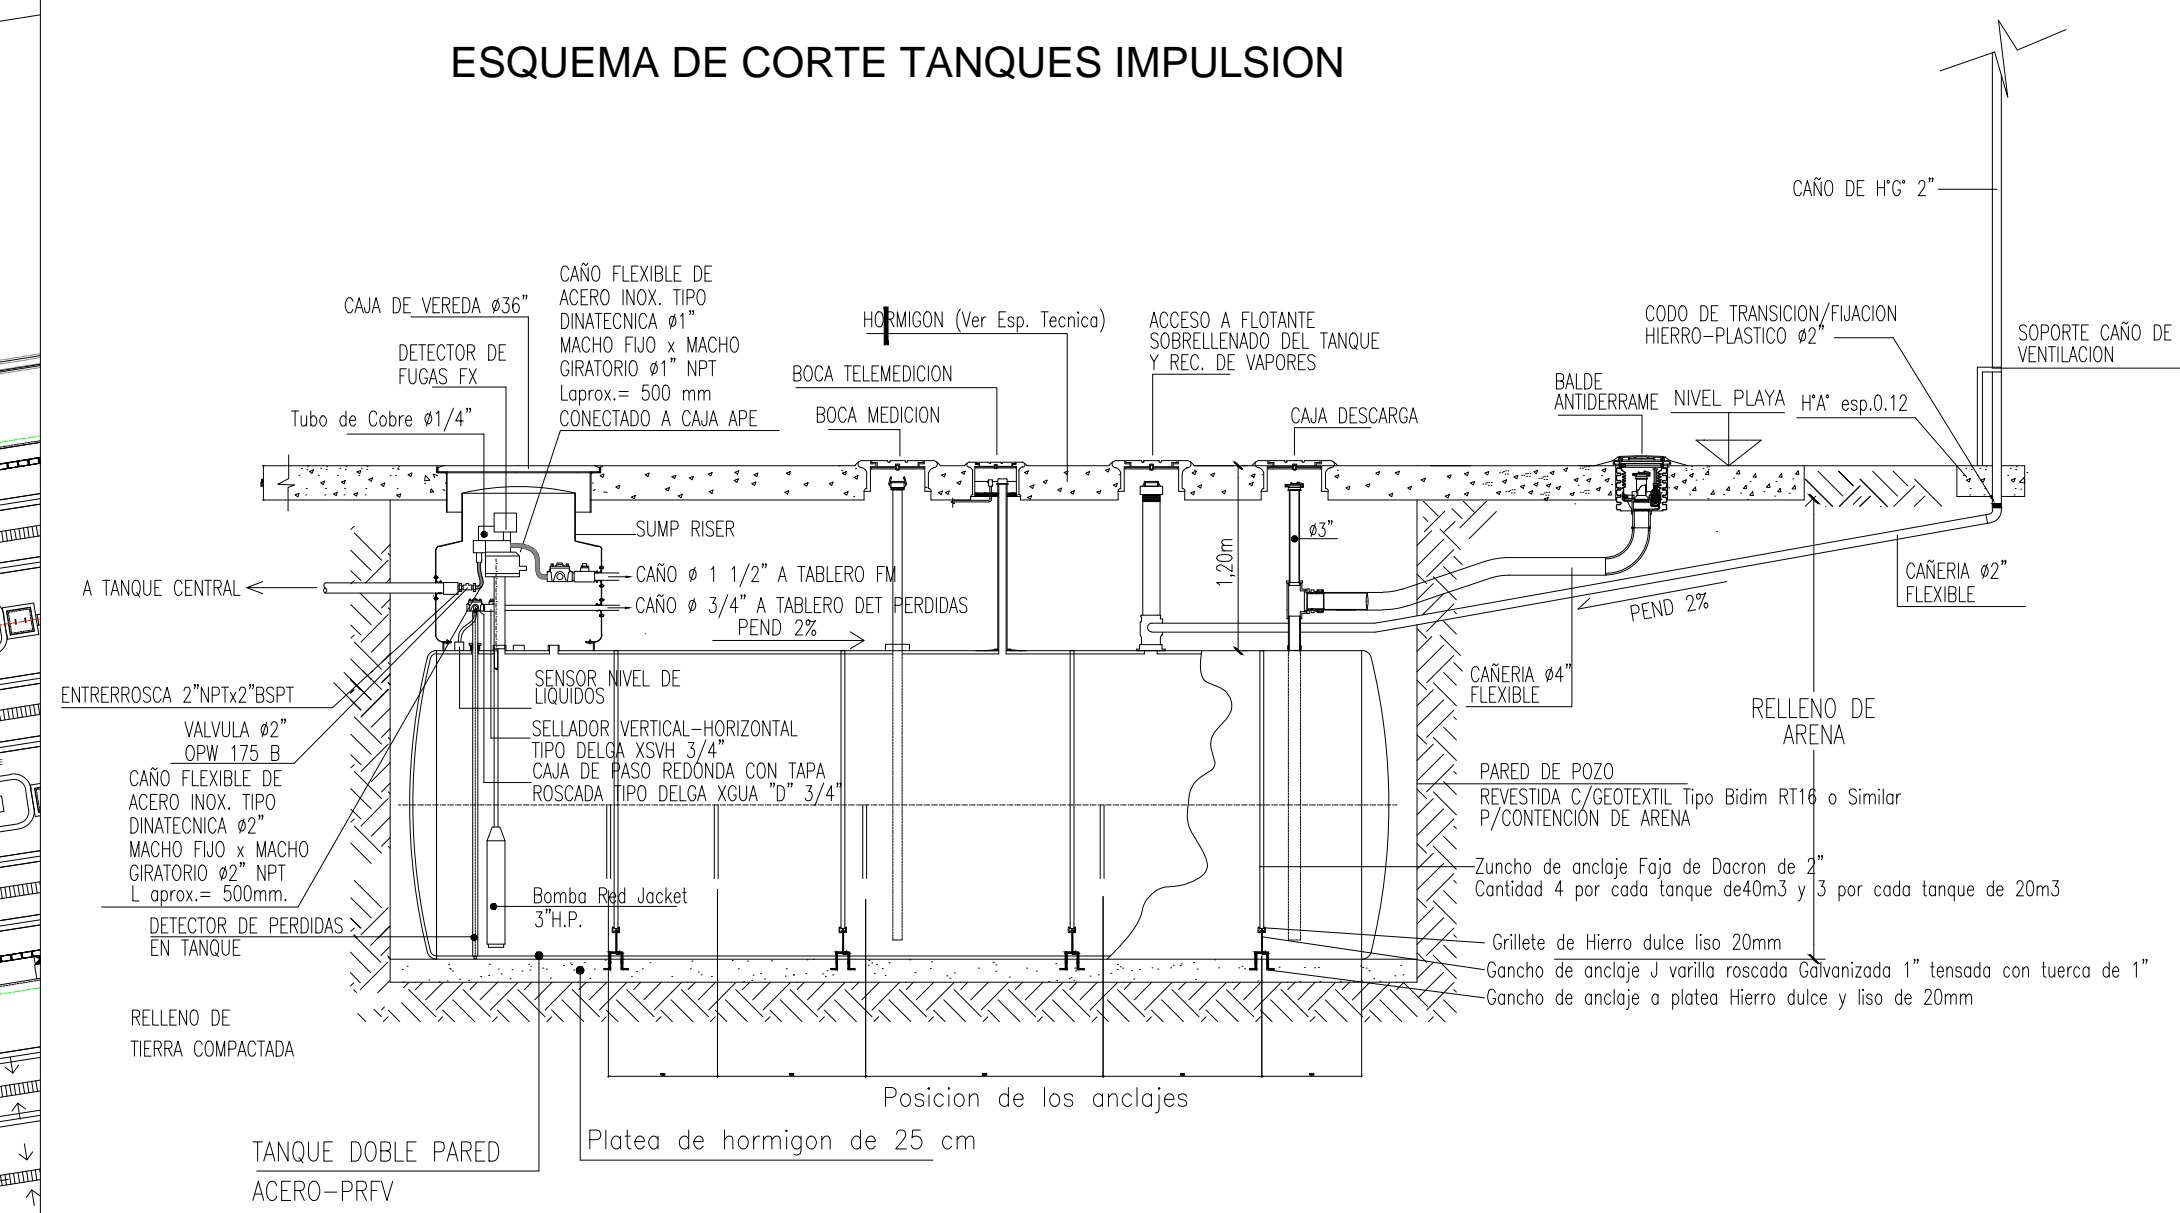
ESQUEMA DE CORTE TANQUES IMPULSION

CAÑO DE H°G° 2"

CAÑO FLEXIBLE DE ACERO INOX. TIPO DINATECNICA ø1" MACHO FIJO x MACHO GIRATORIO ø1" NPT Laprox.= 500 mm CONECTADO A CAJA APE

CAJA DE VEREDA ø36"

DETECTOR DE FUGAS FX

Tubo de Cobre ø1/4"

HORMIGON (Ver Esp. Tecnica)

BOCA TELEMEDICION

BOCA MEDICION

ACCESO A FLOTANTE SOBRELLENADO DEL TANQUE Y REC. DE VAPORES

CAJA DESCARGA

CODO DE TRANSICION/FIJACION HIERRO-PLASTICO ø2"

SOPORTE CAÑO DE VENTILACION

BALDE ANTIDERRAME

NIVEL PLAYA

H°A° esp.0.12

SUMP RISER

A TANQUE CENTRAL

CAÑO ø 1 1/2" A TABLERO FM

CAÑO ø 3/4" A TABLERO DET PERDIDAS

PEND 2%

ø3"

1,20m

CAÑERIA ø2" FLEXIBLE

PEND 2%

ENTRERROSCA 2"NPTx2"BSPT

VALVULA ø2" OPW 175 B

CAÑO FLEXIBLE DE ACERO INOX. TIPO DINATECNICA ø2" MACHO FIJO x MACHO GIRATORIO ø2" NPT L aprox.= 500mm.

SENSOR NIVEL DE LIQUIDOS

SELLADOR VERTICAL-HORIZONTAL TIPO DELGA XSVH 3/4"

CAJA DE PASO REDONDA CON TAPA ROSCADA TIPO DELGA XGUA "D" 3/4"

CAÑERIA ø4" FLEXIBLE

RELLENO DE ARENA

PARED DE POZO
REVESTIDA C/GEOTEXTIL Tipo Bidim RT16 o Similar P/CONTENCION DE ARENA

Zuncho de anclaje Faja de Dacron de 2"
Cantidad 4 por cada tanque de40m3 y 3 por cada tanque de 20m3

Bomba Red Jacket 3"H.P.

DETECTOR DE PERDIDAS EN TANQUE

Grillete de Hierro dulce liso 20mm

Gancho de anclaje J varilla roscada Galvanizada 1" tensada con tuerca de 1"

Gancho de anclaje a platea Hierro dulce y liso de 20mm

RELLENO DE TIERRA COMPACTADA

Posicion de los anclajes

Platea de hormigon de 25 cm

TANQUE DOBLE PARED ACERO-PRFV